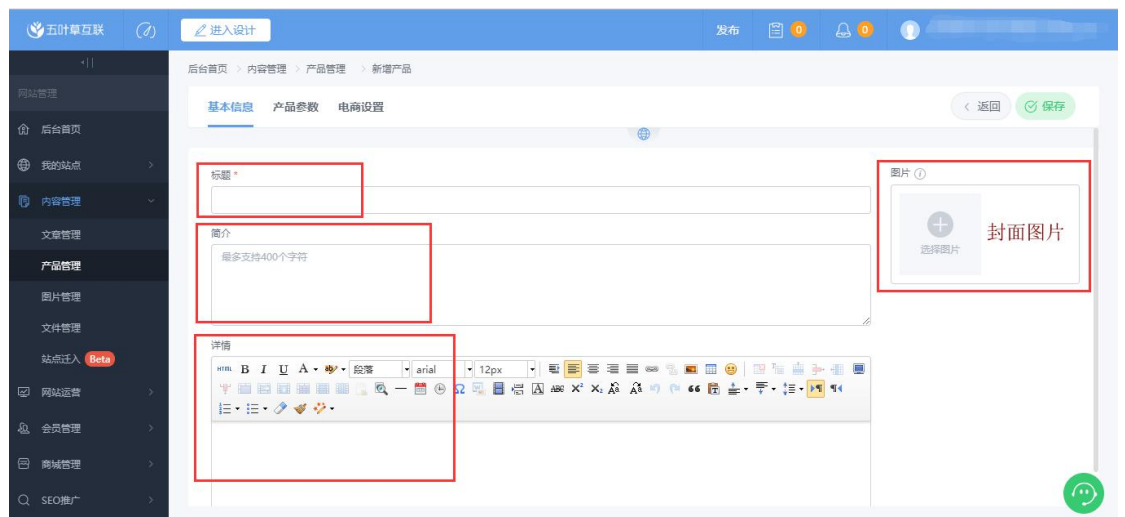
五叶草互联

进入设计

发布 0 0

网站管理

后台首页

我的站点

内容管理

文章管理

产品管理

图片管理

文件管理

站点迁入 Beta

网站运营

会员管理

商城管理

SEO推广

后台首页 > 内容管理 > 产品管理 > 新增产品

基本信息 产品参数 电商设置

返回 保存

标题 *

简介

最多支持400个字符

详情

HTML B I U A 段落 arial 12px

图片

选择图片

封面图片